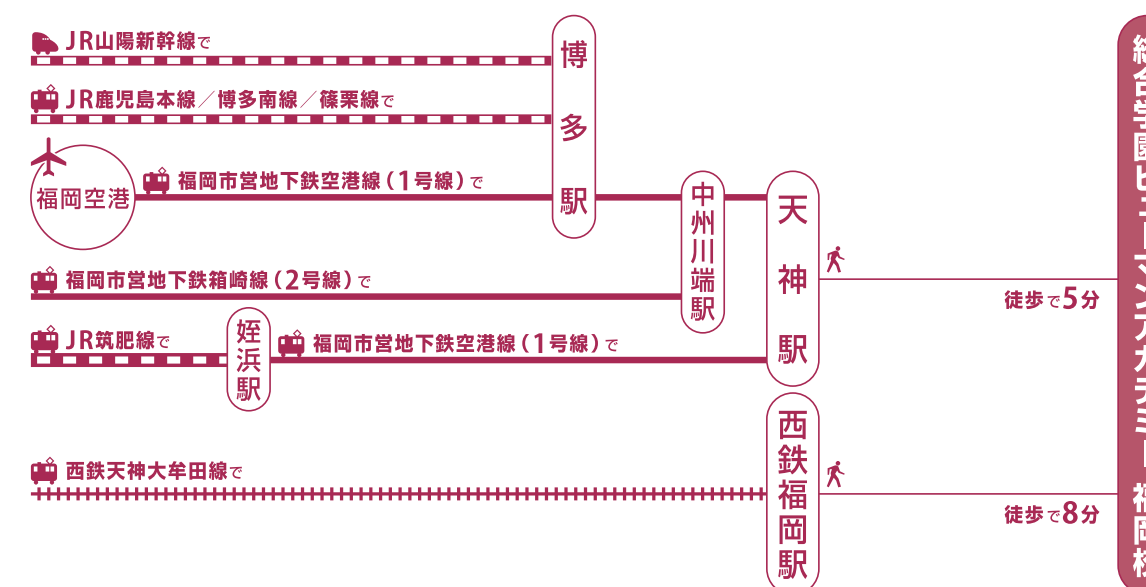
JR山陽新幹線で

JR鹿児島本線／博多南線／篠栗線で

博多駅

福岡空港

福岡市営地下鉄空港線（1号線）で

中州川端駅

天神駅

福岡市営地下鉄箱崎線（2号線）で

JR筑肥線で

姪浜駅

福岡市営地下鉄空港線（1号線）で

徒歩で5分

西鉄天神大牟田線で

西鉄福岡駅

徒歩で8分

総合学園ヒューマンアカデミー福岡校